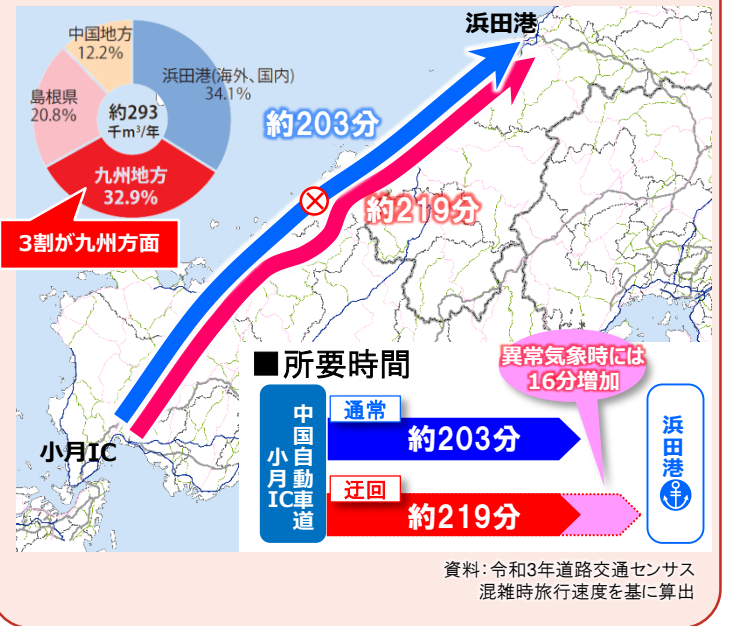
中国地方
12.2%

浜田港(海外、国内)
34.1%

島根県
20.8%

約293
千m³/年

九州地方
32.9%

3割が九州方面

浜田港

約203分

約219分

小月IC

■所要時間

異常気象時には
16分増加

中国自動車道
小月IC

通常
約203分

迂回
約219分

浜田港

資料：令和3年道路交通センサス
混雑時旅行速度を基に算出